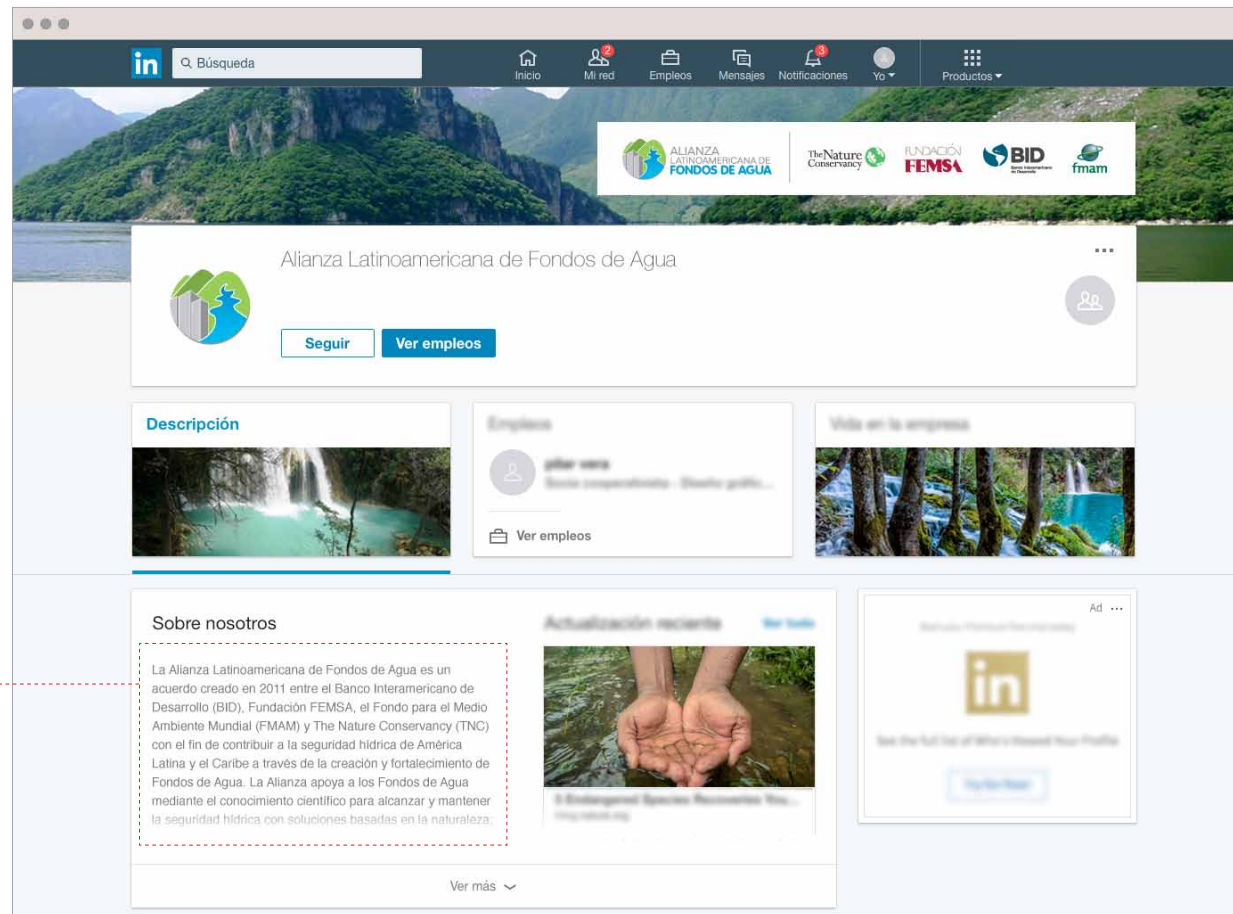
in Búsqueda

Inicio
2 Mi red
Empleos
Mensajes
3 Notificaciones
Yo
Productos

ALIANZA LATINOAMERICANA DE FONDOS DE AGUA
The Nature Conservancy
FUNDACIÓN FEMSA
BID
fmam

Alianza Latinoamericana de Fondos de Agua

Seguir
Ver empleos

Descripción

Empleos
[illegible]
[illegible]
Ver empleos

Vida en la empresa

Sobre nosotros

La Alianza Latinoamericana de Fondos de Agua es un acuerdo creado en 2011 entre el Banco Interamericano de Desarrollo (BID), Fundación FEMSA, el Fondo para el Medio Ambiente Mundial (FMAM) y The Nature Conservancy (TNC) con el fin de contribuir a la seguridad hídrica de América Latina y el Caribe a través de la creación y fortalecimiento de Fondos de Agua. La Alianza apoya a los Fondos de Agua mediante el conocimiento científico para alcanzar y mantener la seguridad hídrica con soluciones basadas en la naturaleza.

Actualización reciente
Ver todo
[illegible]

Ad
in
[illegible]

Ver más